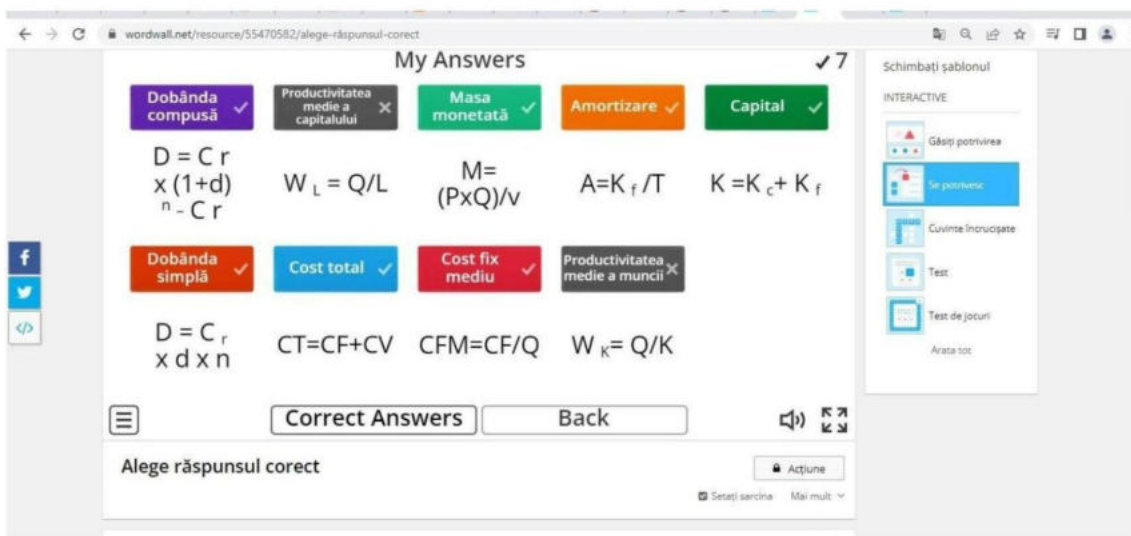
wordwall.net/resource/55470582/alege-răspunsul-corect

My Answers ✓7

Dobânda compusă ✓ | Productivitatea medie a capitalului ✕ | Masa monetată ✓ | Amortizare ✓ | Capital ✓

$D = C_r \times (1+d)^n - C_r$ | $W_L = Q/L$ | $M=(PxQ)/v$ | $A=K_f/T$ | $K=K_c+K_f$

Dobânda simplă ✓ | Cost total ✓ | Cost fix mediu ✓ | Productivitatea medie a muncii ✕

$D = C_r \times d \times n$ | CT=CF+CV | CFM=CF/Q | $W_K= Q/K$

Correct Answers | Back

Alege răspunsul corect

Acțiune

Setați sarcina | Mai mult

Schimbați șablonul

INTERACTIVE

Găsiți potrivirea

Se potrivesc

Cuvinte încrucișate

Test

Test de jocuri

Arata tot